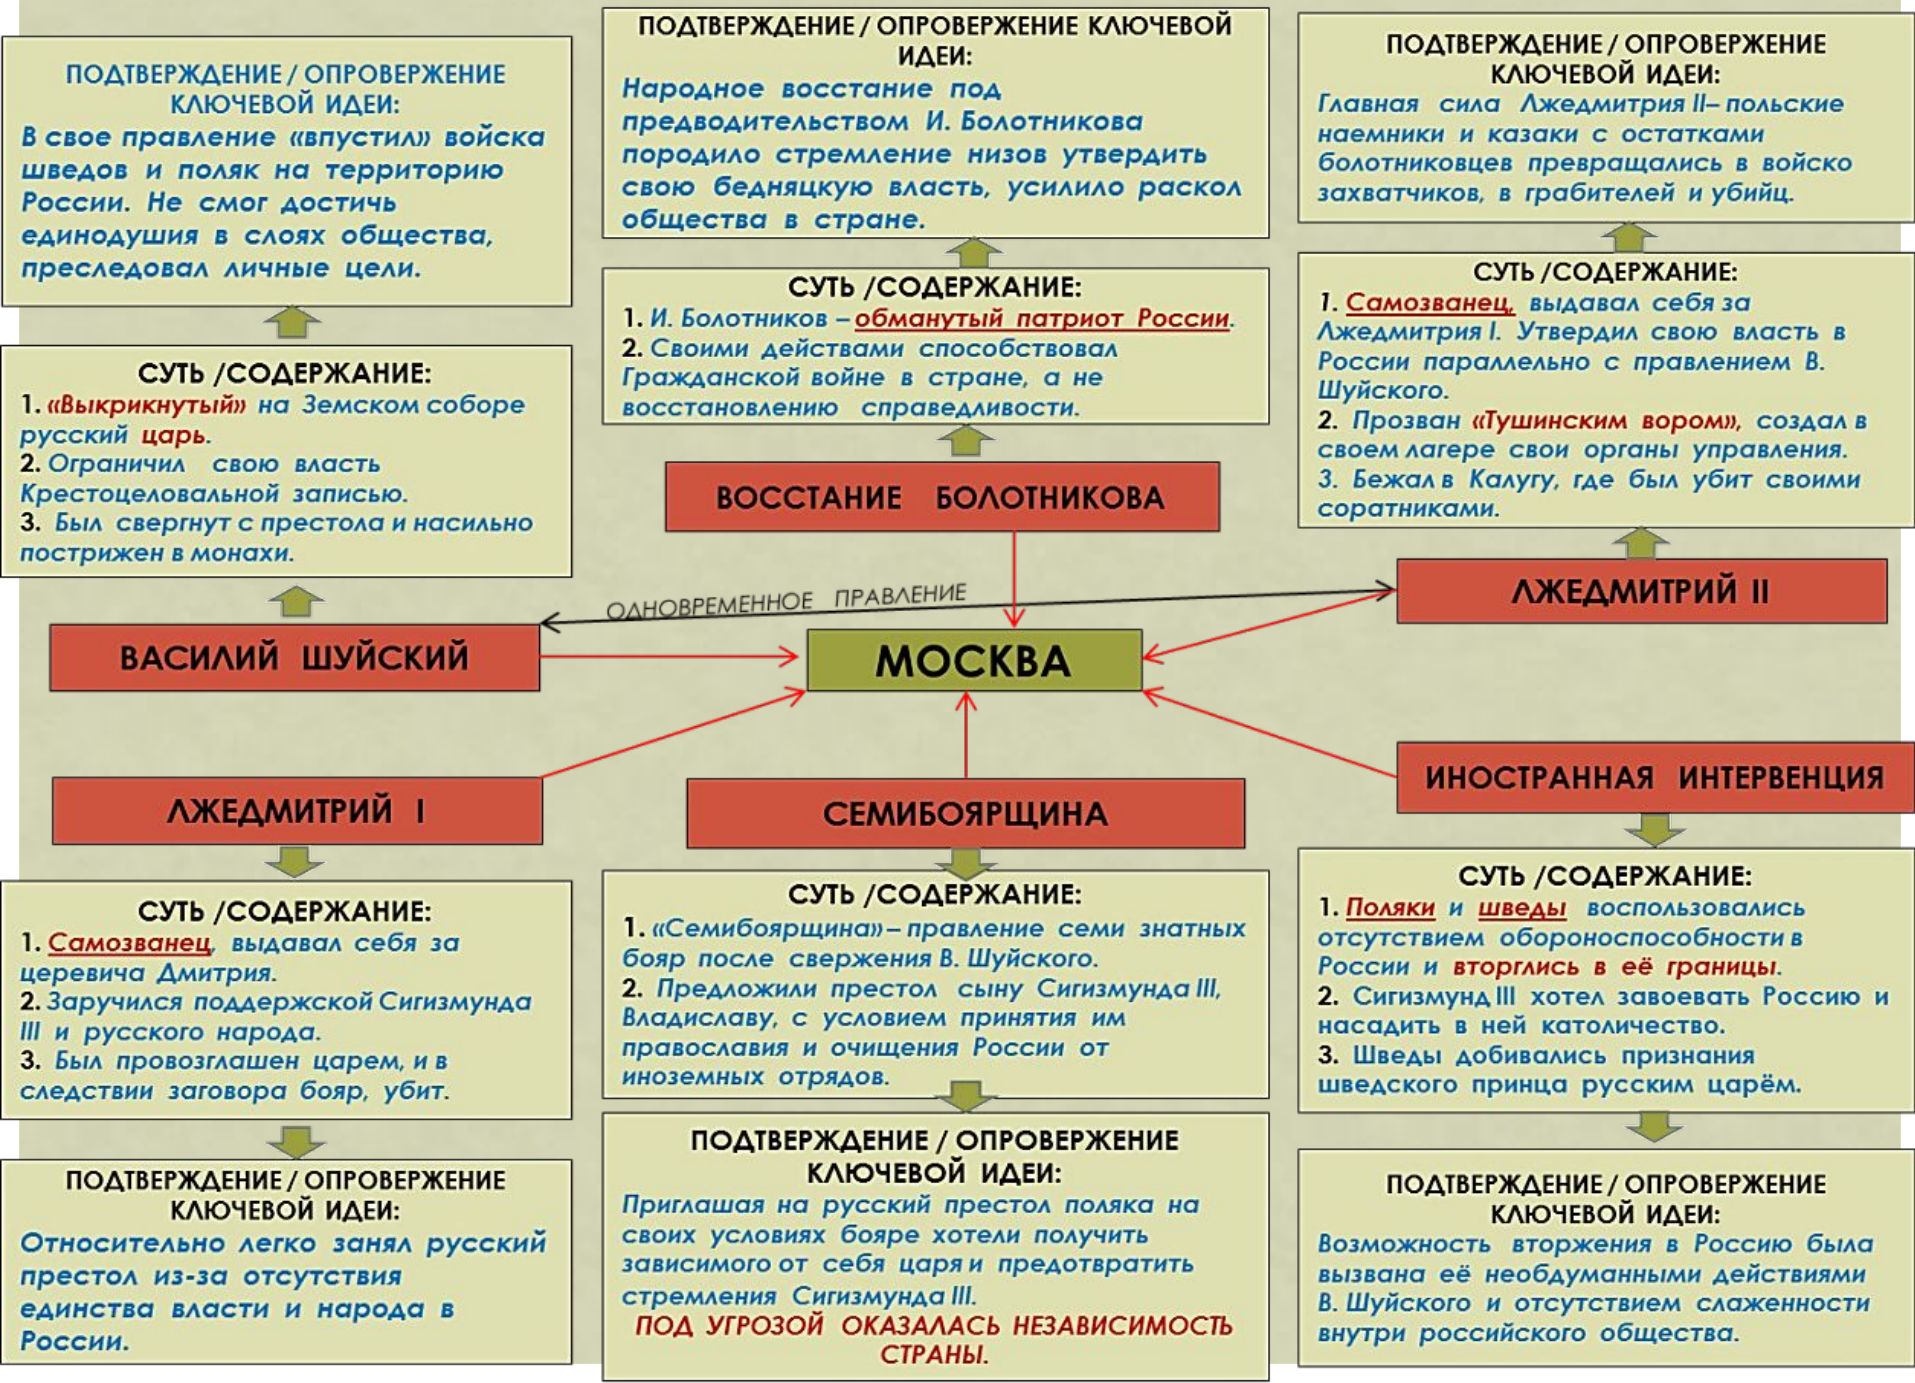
ПОДТВЕРЖДЕНИЕ / ОПРОВЕРЖЕНИЕ КЛЮЧЕВОЙ ИДЕИ:
В свое правление «впустил» войска шведов и поляк на территорию России. Не смог достичь единодушия в слоях общества, преследовал личные цели.

СУТЬ /СОДЕРЖАНИЕ:
1. «Выкрикнутый» на Земском соборе русский царь.
2. Ограничил свою власть Крестоцеловальной записью.
3. Был свергнут с престола и насильно пострижен в монахи.

ВАСИЛИЙ ШУЙСКИЙ

ПОДТВЕРЖДЕНИЕ / ОПРОВЕРЖЕНИЕ КЛЮЧЕВОЙ ИДЕИ:
Народное восстание под предводительством И. Болотникова породило стремление низов утвердить свою бедняцкую власть, усилило раскол общества в стране.

СУТЬ /СОДЕРЖАНИЕ:
1. И. Болотников – обманутый патриот России.
2. Своими действами способствовал Гражданской войне в стране, а не восстановлению справедливости.

ВОССТАНИЕ БОЛОТНИКОВА

ПОДТВЕРЖДЕНИЕ / ОПРОВЕРЖЕНИЕ КЛЮЧЕВОЙ ИДЕИ:
Главная сила Лжедмитрия II– польские наемники и казаки с остатками болотниковцев превращались в войско захватчиков, в грабителей и убийц.

СУТЬ /СОДЕРЖАНИЕ:
1. Самозванец, выдавал себя за Лжедмитрия I. Утвердил свою власть в России параллельно с правлением В. Шуйского.
2. Прозван «Тушинским вором», создал в своем лагере свои органы управления.
3. Бежал в Калугу, где был убит своими соратниками.

ЛЖЕДМИТРИЙ II

ОДНОВРЕМЕННОЕ ПРАВЛЕНИЕ

МОСКВА

ЛЖЕДМИТРИЙ I

СЕМИБОЯРЩИНА

ИНОСТРАННАЯ ИНТЕРВЕНЦИЯ

СУТЬ /СОДЕРЖАНИЕ:
1. Самозванец, выдавал себя за церевича Дмитрия.
2. Заручился поддержской Сигизмунда III и русского народа.
3. Был провозглашен царем, и в следствии заговора бояр, убит.

ПОДТВЕРЖДЕНИЕ / ОПРОВЕРЖЕНИЕ КЛЮЧЕВОЙ ИДЕИ:
Относительно легко занял русский престол из-за отсутствия единства власти и народа в России.

СУТЬ /СОДЕРЖАНИЕ:
1. «Семибоярщина» – правление семи знатных бояр после свержения В. Шуйского.
2. Предложили престол сыну Сигизмунда III, Владиславу, с условием принятия им православия и очищения России от иноземных отрядов.

ПОДТВЕРЖДЕНИЕ / ОПРОВЕРЖЕНИЕ КЛЮЧЕВОЙ ИДЕИ:
Приглашая на русский престол поляка на своих условиях бояре хотели получить зависимого от себя царя и предотвратить стремления Сигизмунда III.
ПОД УГРОЗОЙ ОКАЗАЛАСЬ НЕЗАВИСИМОСТЬ СТРАНЫ.

СУТЬ /СОДЕРЖАНИЕ:
1. Поляки и шведы воспользовались отсутствием обороноспособности в России и вторглись в её границы.
2. Сигизмунд III хотел завоевать Россию и насадить в ней католичество.
3. Шведы добивались признания шведского принца русским царём.

ПОДТВЕРЖДЕНИЕ / ОПРОВЕРЖЕНИЕ КЛЮЧЕВОЙ ИДЕИ:
Возможность вторжения в Россию была вызвана её необдуманными действиями В. Шуйского и отсутствием слаженности внутри российского общества.